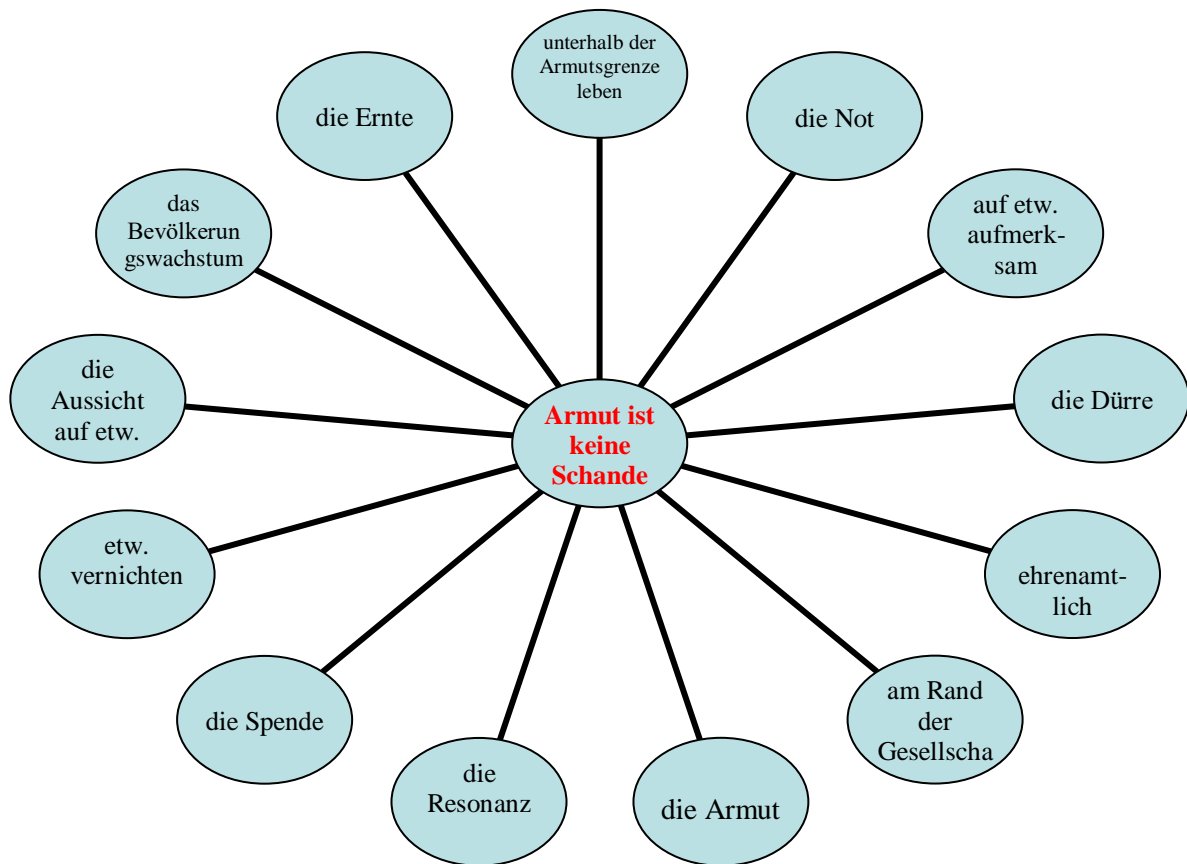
Armut ist keine Schande

unterhalb der Armutsgrenze leben

die Not

auf etw. aufmerksam

die Dürre

ehrenamtlich

am Rand der Gesellscha

die Armut

die Resonanz

die Spende

etw. vernichten

die Aussicht auf etw.

das Bevölkerungswachstum

die Ernte